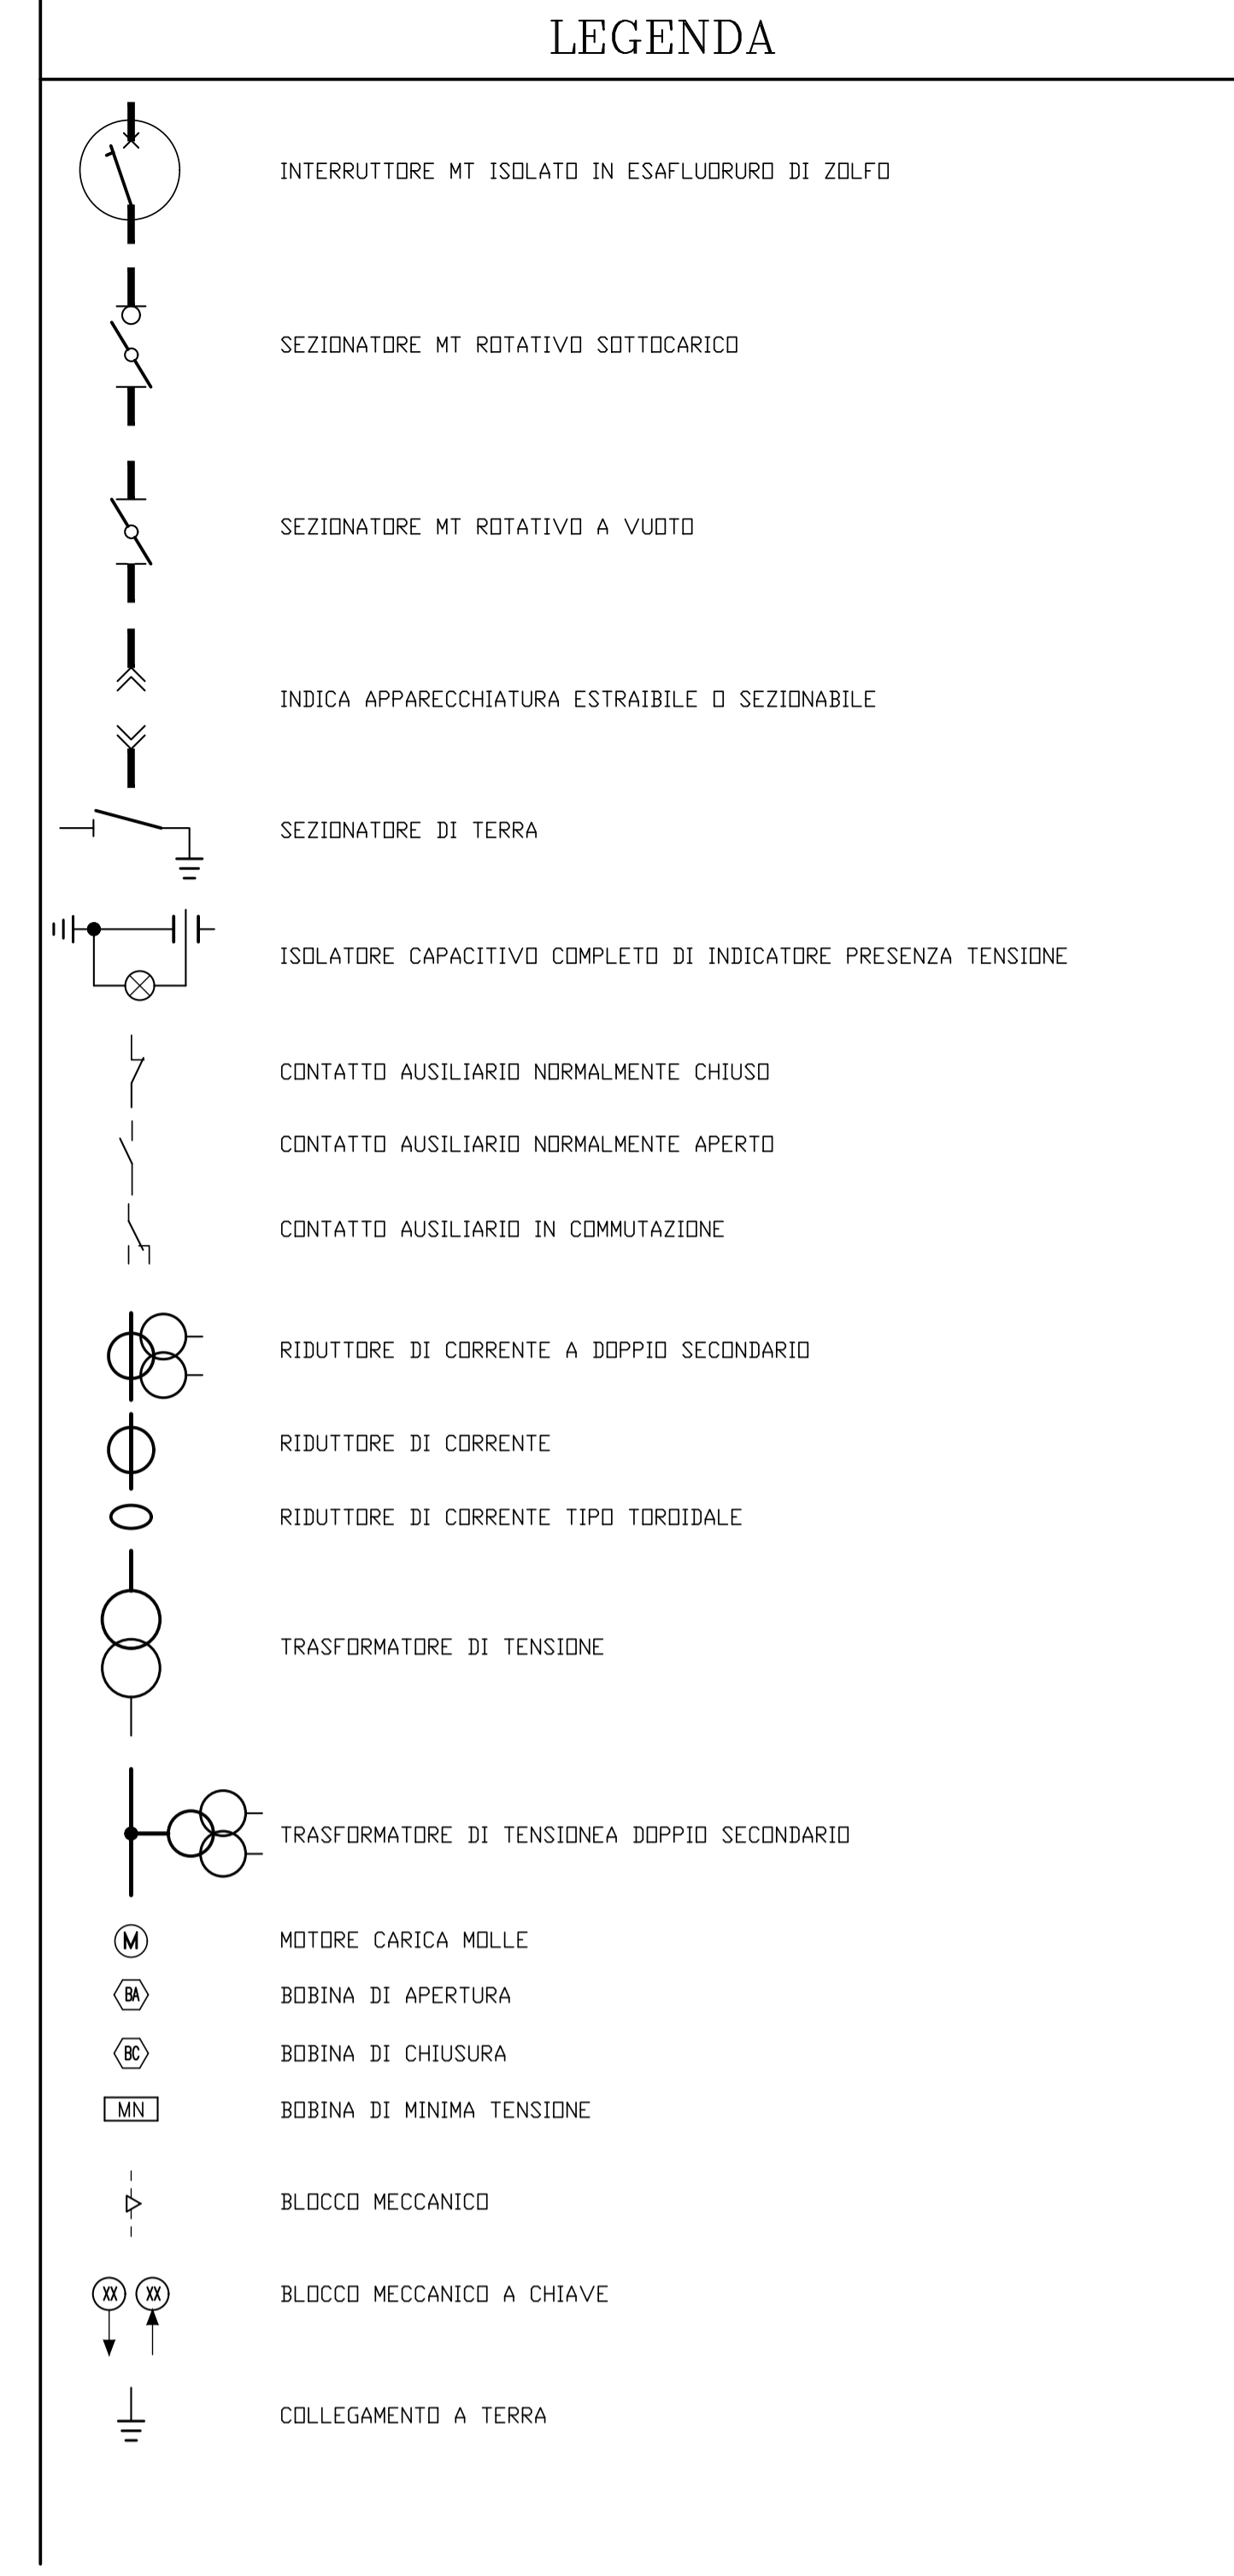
LEGENDA

INTERRUTTORE MT ISOLATO IN ESAFLUORURO DI ZOLFO

SEZIONATORE MT ROTATIVO SOTTOCARICO

SEZIONATORE MT ROTATIVO A VUOTO

INDICA APPARECCHIATURA ESTRAIBILE O SEZIONABILE

SEZIONATORE DI TERRA

ISOLATORE CAPACITIVO COMPLETO DI INDICATORE PRESENZA TENSIONE

CONTATTO AUSILIARIO NORMALMENTE CHIUSO

CONTATTO AUSILIARIO NORMALMENTE APERTO

CONTATTO AUSILIARIO IN COMMUTAZIONE

RIDUTTORE DI CORRENTE A DOPPIO SECONDARIO

RIDUTTORE DI CORRENTE

RIDUTTORE DI CORRENTE TIPO TOROIDALE

TRASFORMATORE DI TENSIONE

TRASFORMATORE DI TENSIONEA DOPPIO SECONDARIO

M MOTORE CARICA MOLLE

BA BOBINA DI APERTURA

BC BOBINA DI CHIUSURA

MN BOBINA DI MINIMA TENSIONE

BLOCCO MECCANICO

XX XX BLOCCO MECCANICO A CHIAVE

COLLEGAMENTO A TERRA